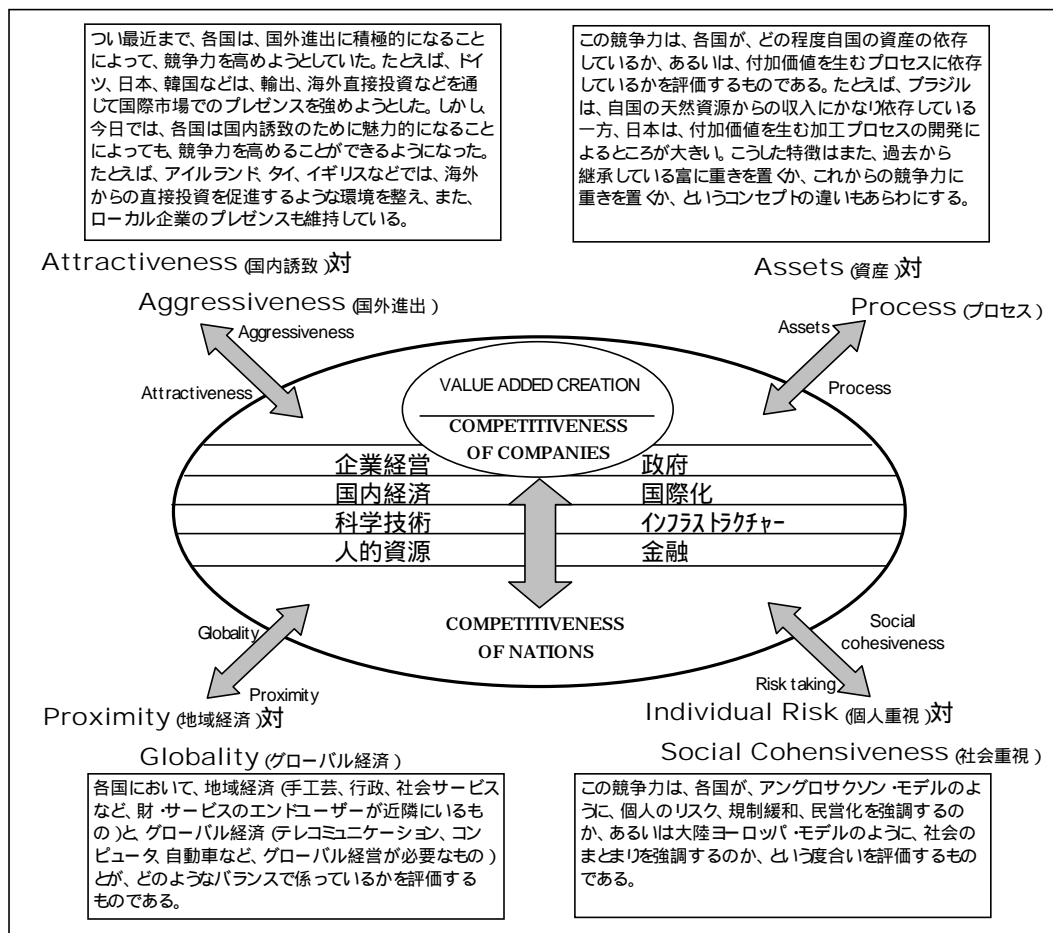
つい最近まで、各国は、国外進出に積極的になることによって、競争力を高めようとしていた。たとえば、ドイツ、日本、韓国などは、輸出、海外直接投資などを通じて国際市場でのプレゼンスを強めようとした。しかし、今日では、各国は国内誘致のために魅力的になることによっても、競争力を高めることができるようになった。たとえば、アイルランド、タイ、イギリスなどでは、海外からの直接投資を促進するような環境を整え、また、ローカル企業のプレゼンスも維持している。

この競争力は、各国が、どの程度自国の資産の依存しているか、あるいは、付加価値を生むプロセスに依存しているかを評価するものである。たとえば、ブラジルは、自国の天然資源からの収入にかなり依存している一方、日本は、付加価値を生む加工プロセスの開発によるところが大きい。こうした特徴はまた、過去から継承している富に重きを置くか、これからの競争力に重きを置くか、というコンセプトの違いもあらわにする。

Attractiveness (国内誘致) 対
Aggressiveness (国外進出)

Assets (資産) 対
Process (プロセス)

Aggressiveness
Attractiveness

Assets
Process

VALUE ADDED CREATION

COMPETITIVENESS OF COMPANIES

企業経営
国内経済
科学技術
人的資源

政府
国際化
インフラストラクチャー
金融

COMPETITIVENESS OF NATIONS

Globality
Proximity

Social cohesiveness
Risk taking

Proximity (地域経済) 対
Globality (グローバル経済)

Individual Risk (個人重視) 対
Social Cohensiveness (社会重視)

各国において、地域経済 (手工芸、行政、社会サービスなど、財・サービスのエンドユーザーが近隣にいるもの) と、グローバル経済 (テレコミュニケーション、コンピュータ、自動車など、グローバル経営が必要なもの) とが、どのようなバランスで係っているかを評価するものである。

この競争力は、各国が、アングロサクソン・モデルのように、個人のリスク、規制緩和、民営化を強調するのか、あるいは大陸ヨーロッパ・モデルのように、社会のまとまりを強調するのか、という度合いを評価するものである。